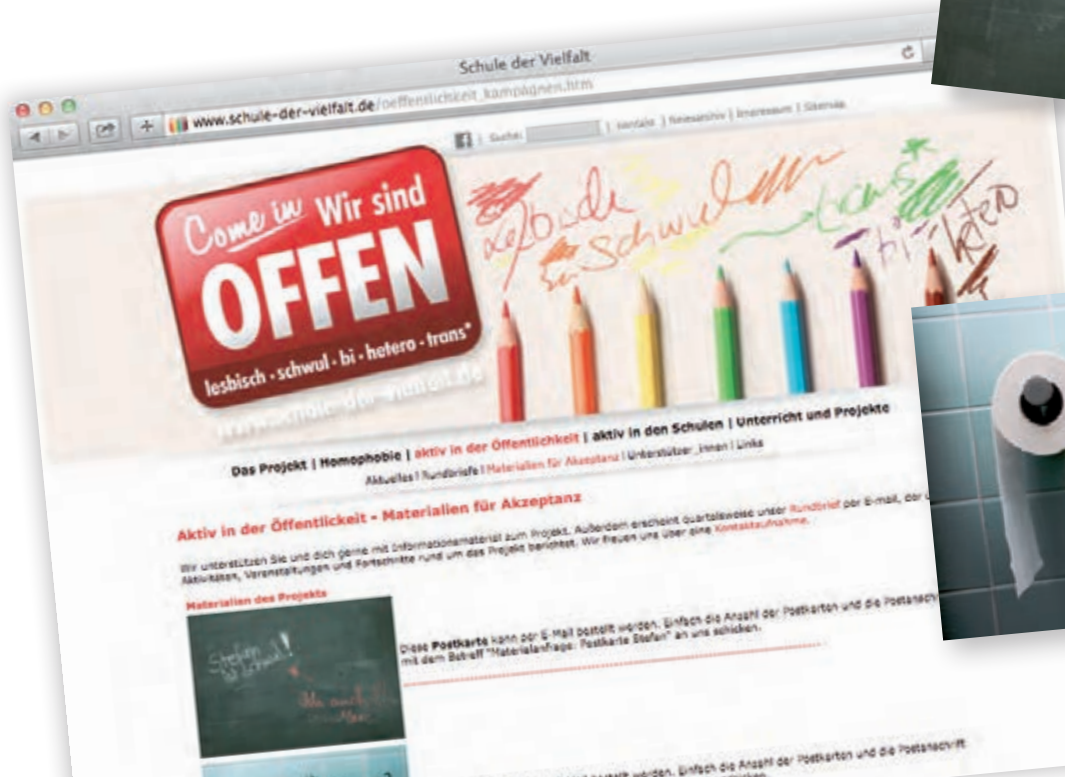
Schule der Vielfalt

www.schule-der-vielfalt.de/oeffentlichkeit_kampagnen.htm

Suche: | Kontakt | Newsarchiv | Impressum | Sitemap

Come in Wir sind OFFEN

lesbisch · schwul · bi · hetero · trans*

www.schule-der-vielfalt.de

lesbisch schwul trans bi hetero

Das Projekt | Homophobie | aktiv in der Öffentlichkeit | aktiv in den Schulen | Unterricht und Projekte

Aktuelles | Rundbriefe | Materialien für Akzeptanz | Unterstützer_innen | Links

Aktiv in der Öffentlichkeit - Materialien für Akzeptanz

Wir unterstützen Sie und dich gerne mit Informationsmaterial zum Projekt. Außerdem erscheint quartalsweise unser Rundbrief per E-Mail, der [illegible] Aktivitäten, Veranstaltungen und Fortschritte rund um das Projekt berichtet. Wir freuen uns über eine Kontaktaufnahme.

Materialien des Projekts

Stefan ist schwul!

Diese Postkarte kann per E-Mail bestellt werden. Einfach die Anzahl der Postkarten und die Postanschrift mit dem Betreff "Materialanfrage: Postkarte Stefan" an uns schicken.

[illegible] bestellt werden. Einfach die Anzahl der Postkarten und die Postanschrift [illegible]